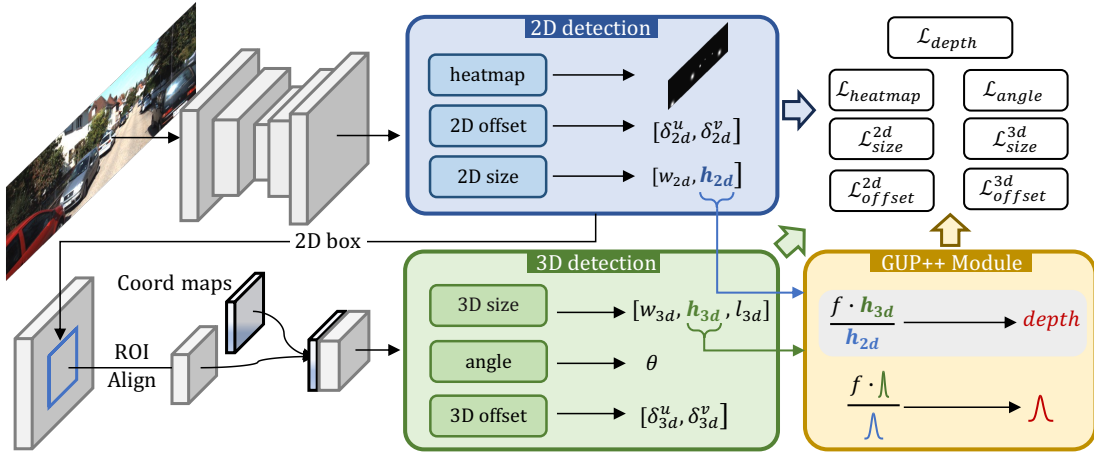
2D detection

heatmap

2D offset

$[\delta_{2d}^{u}, \delta_{2d}^{v}]$

2D size

$[w_{2d}, \boldsymbol{h_{2d}}]$

$\mathcal{L}_{depth}$

$\mathcal{L}_{heatmap}$

$\mathcal{L}_{angle}$

$\mathcal{L}_{size}^{2d}$

$\mathcal{L}_{size}^{3d}$

$\mathcal{L}_{offset}^{2d}$

$\mathcal{L}_{offset}^{3d}$

2D box

Coord maps

ROI Align

3D detection

3D size

$[w_{3d}, \boldsymbol{h_{3d}}, l_{3d}]$

angle

$\theta$

3D offset

$[\delta_{3d}^{u}, \delta_{3d}^{v}]$

GUP++ Module

$\frac{f \cdot \boldsymbol{h_{3d}}}{\boldsymbol{h_{2d}}}$

$depth$

$f \cdot$